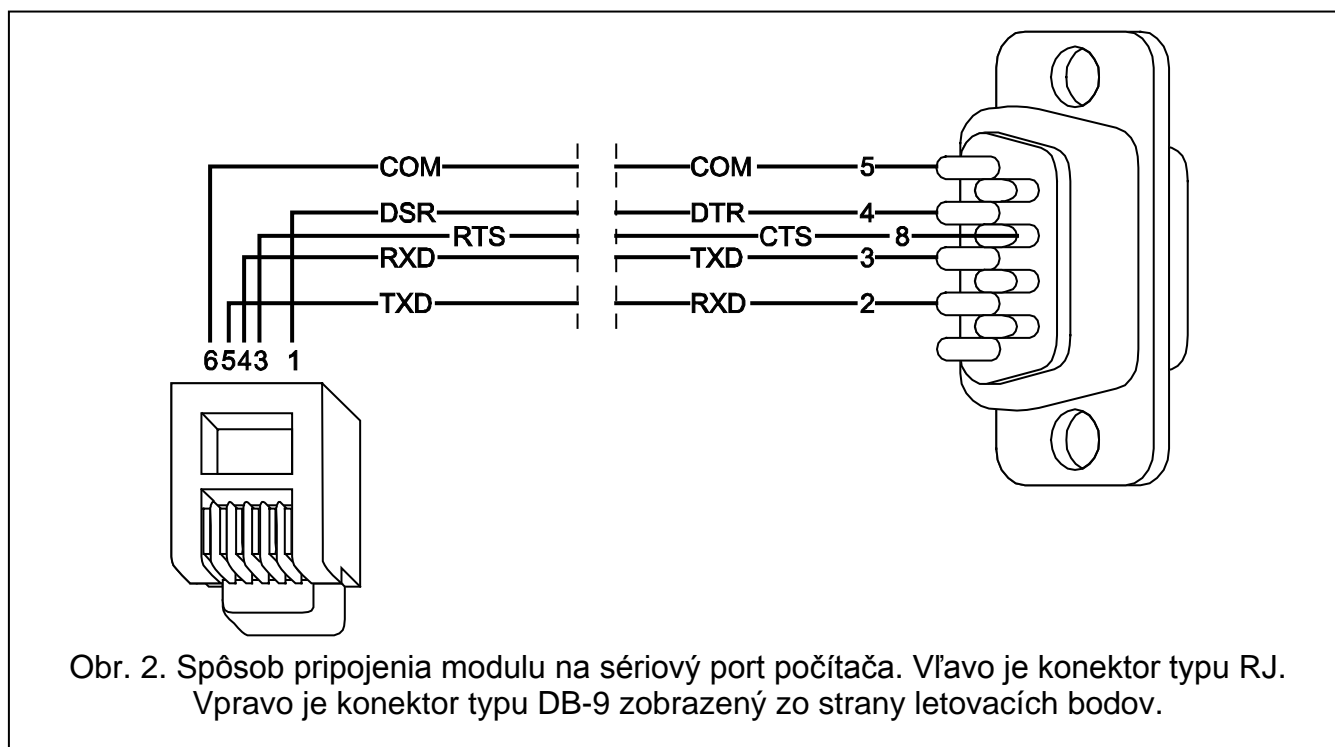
COM
DSR
RTS
RXD
TXD
6543 1

COM 5
DTR 4
CTS 8
TXD 3
RXD 2

Obr. 2. Spôsob pripojenia modulu na sériový port počítača. Vľavo je konektor typu RJ. Vpravo je konektor typu DB-9 zobrazený zo strany letovacích bodov.